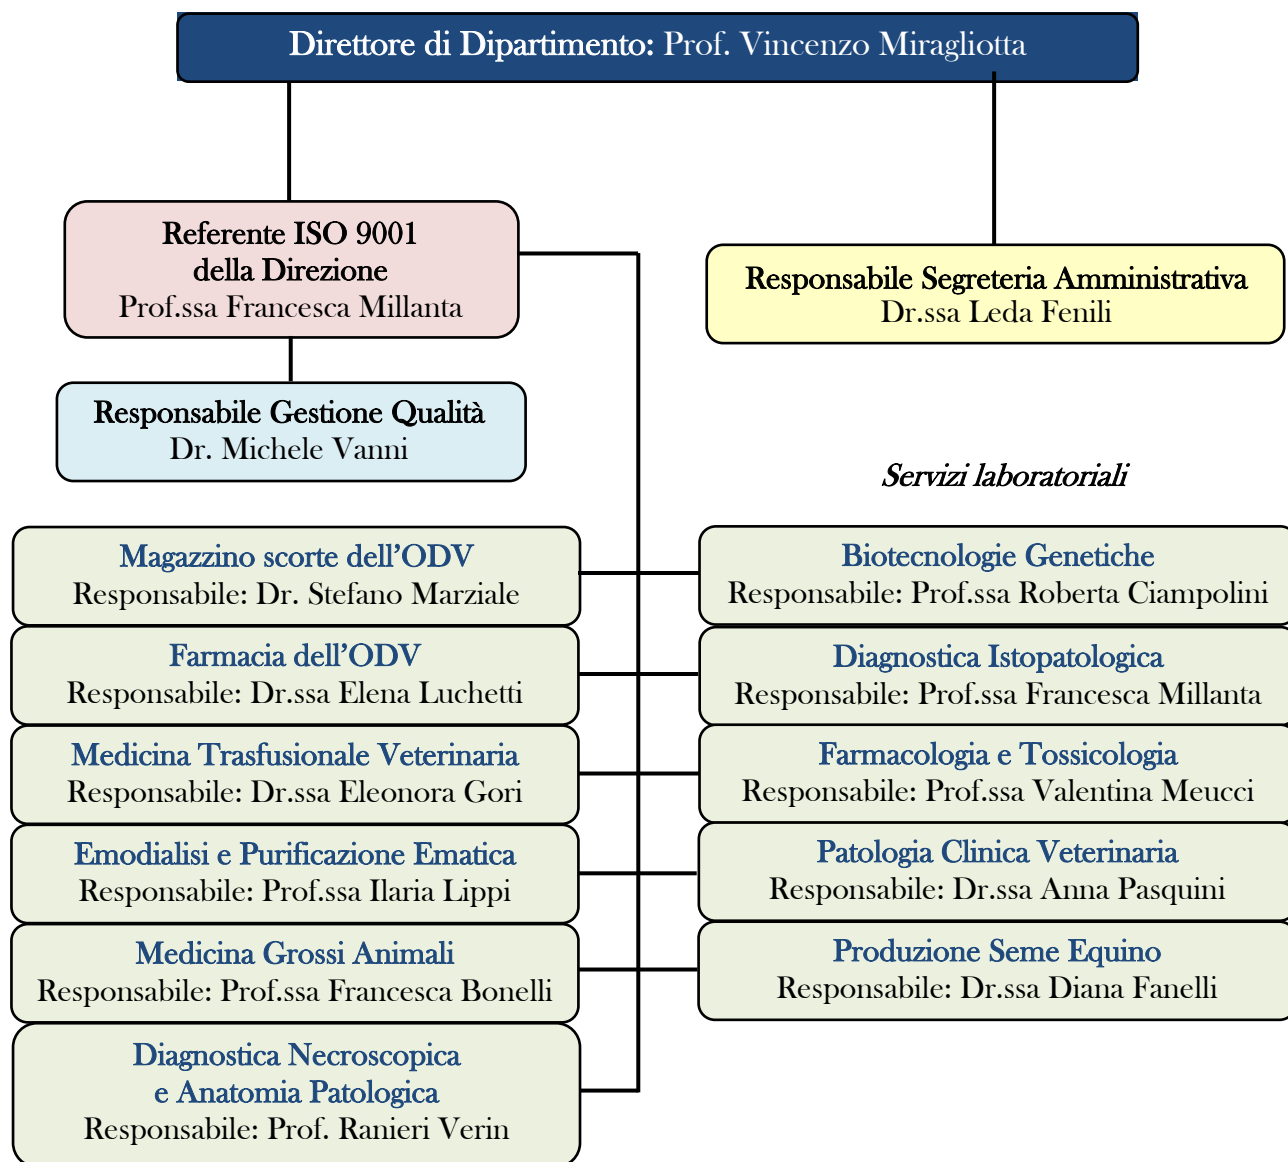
Direttore di Dipartimento: Prof. Vincenzo Miragliotta

Referente ISO 9001 della Direzione
Prof.ssa Francesca Millanta

Responsabile Segreteria Amministrativa
Dr.ssa Leda Fenili

Responsabile Gestione Qualità
Dr. Michele Vanni

Servizi laboratoriali

Magazzino scorte dell’ODV
Responsabile: Dr. Stefano Marziale

Farmacia dell’ODV
Responsabile: Dr.ssa Elena Luchetti

Medicina Trasfusionale Veterinaria
Responsabile: Dr.ssa Eleonora Gori

Emodialisi e Purificazione Ematica
Responsabile: Prof.ssa Ilaria Lippi

Medicina Grossi Animali
Responsabile: Prof.ssa Francesca Bonelli

Diagnostica Necroscopica e Anatomia Patologica
Responsabile: Prof. Ranieri Verin

Biotecnologie Genetiche
Responsabile: Prof.ssa Roberta Ciampolini

Diagnostica Istopatologica
Responsabile: Prof.ssa Francesca Millanta

Farmacologia e Tossicologia
Responsabile: Prof.ssa Valentina Meucci

Patologia Clinica Veterinaria
Responsabile: Dr.ssa Anna Pasquini

Produzione Seme Equino
Responsabile: Dr.ssa Diana Fanelli